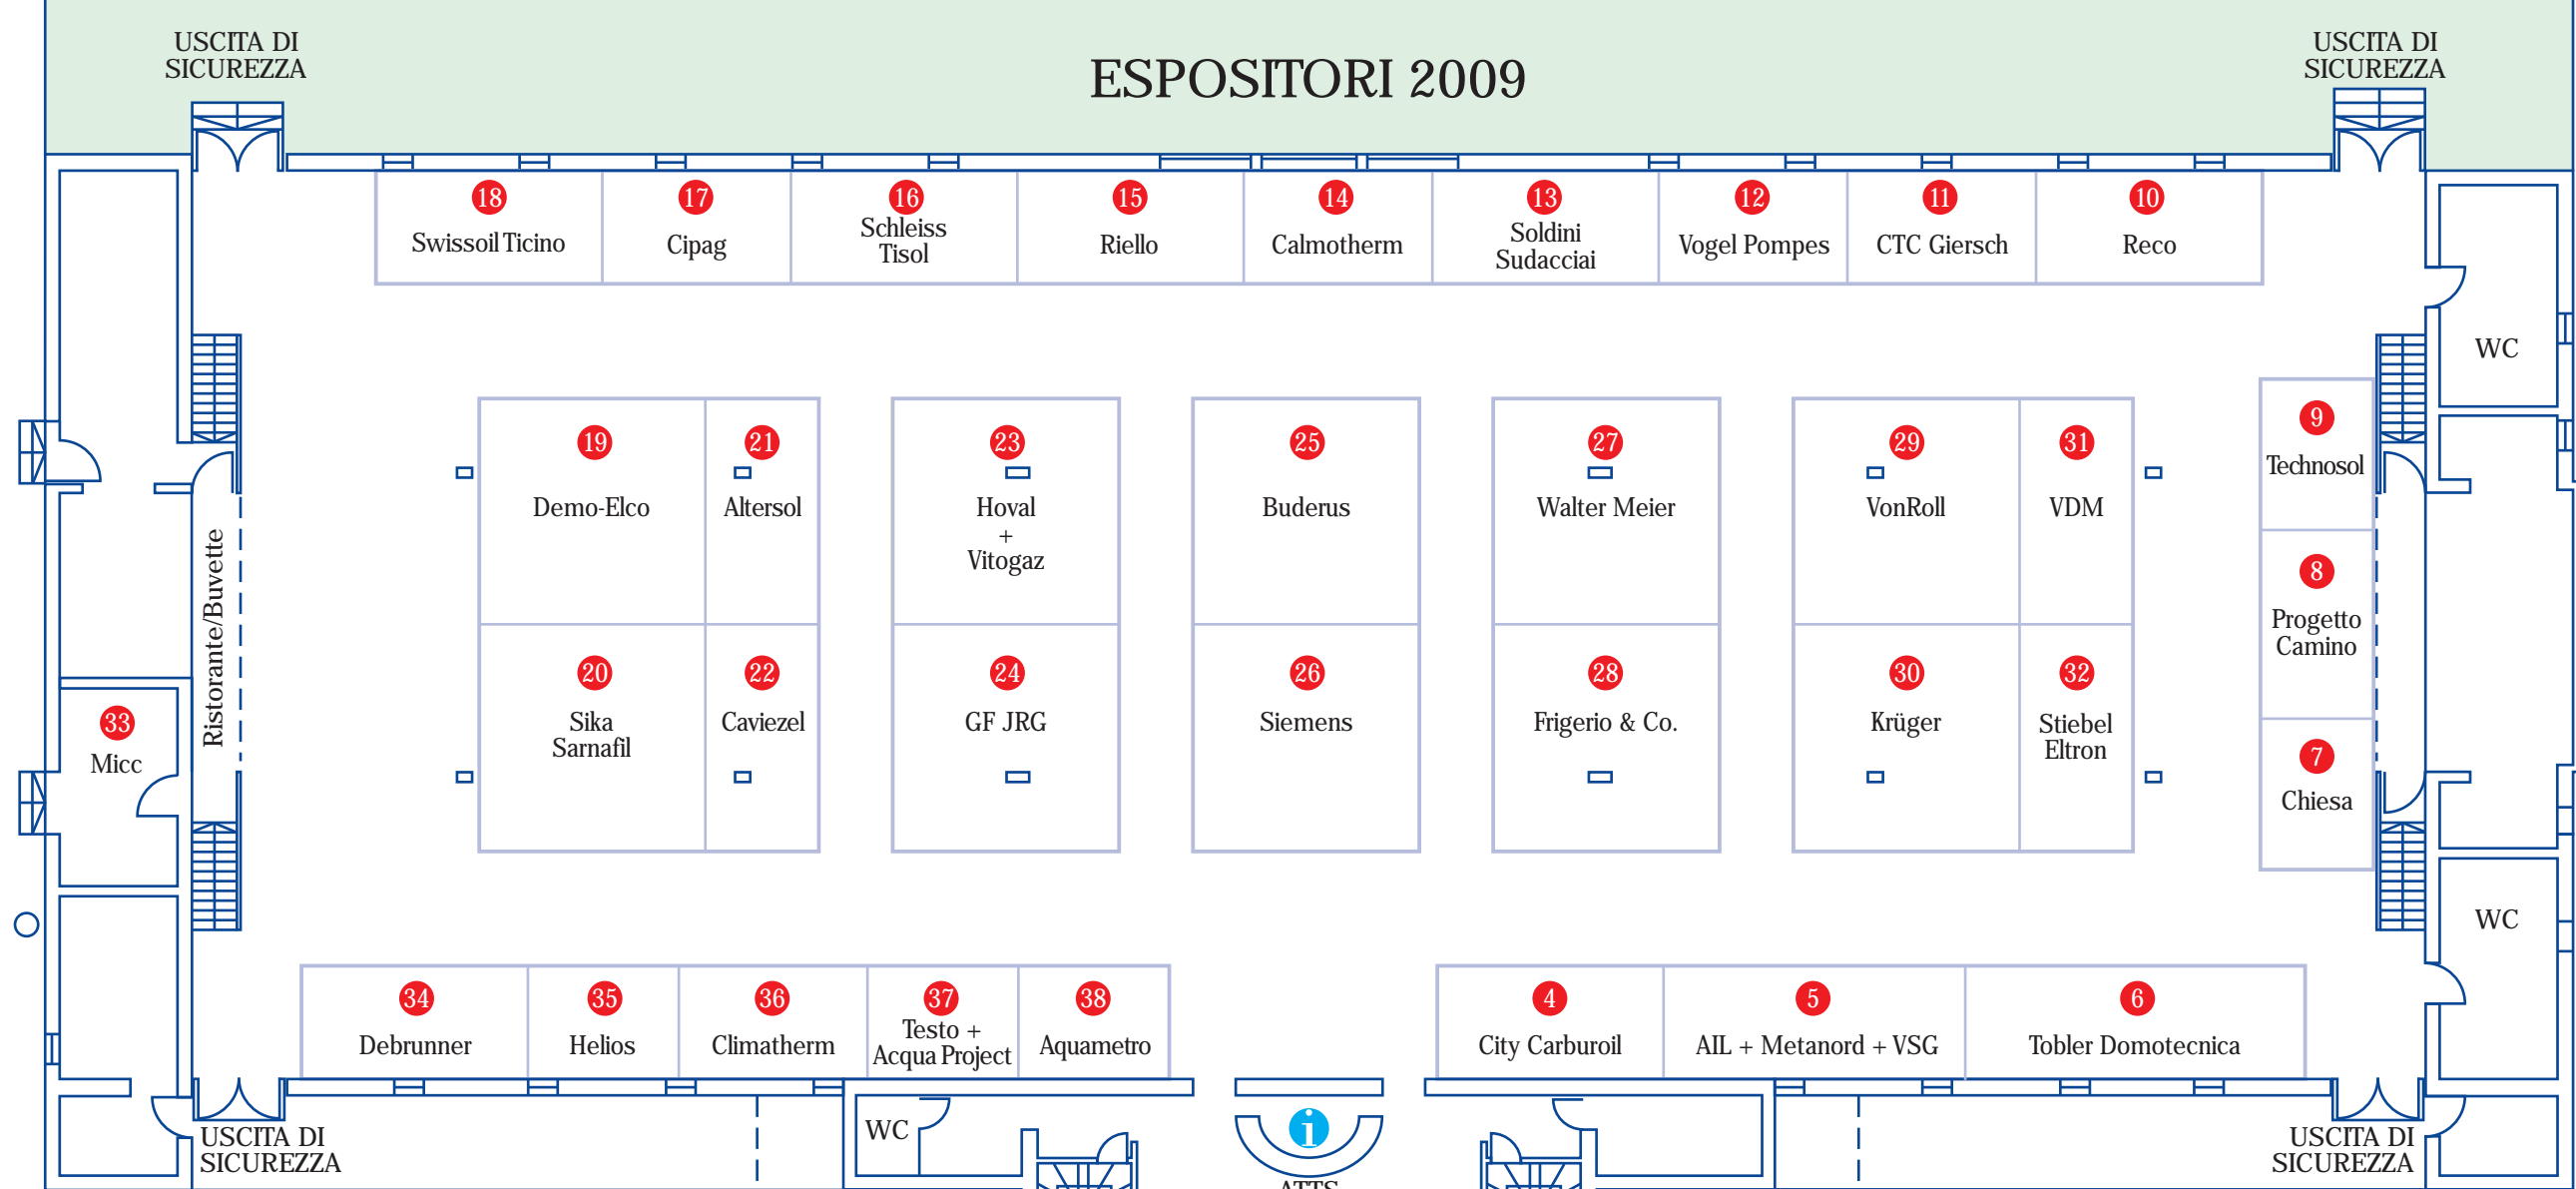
USCITA DI SICUREZZA

ESPOSITORI 2009

USCITA DI SICUREZZA

18 Swissoil Ticino

17 Cipag

16 Schleiss Tisol

15 Riello

14 Calmotherm

13 Soldini Sudacciai

12 Vogel Pompes

11 CTC Giersch

10 Reco

WC

19 Demo-Elco

21 Altersol

23 Hoval + Vitogaz

25 Buderus

27 Walter Meier

29 VonRoll

31 VDM

9 Technosol

8 Progetto Camino

Ristorante/Buvette

20 Sika Sarnafil

22 Caviezel

24 GF JRG

26 Siemens

28 Frigerio & Co.

30 Krüger

32 Stiebel Eltron

7 Chiesa

33 Micc

WC

34 Debrunner

35 Helios

36 Climatherm

37 Testo + Acqua Project

38 Aquametro

4 City Carburoil

5 AIL + Metanord + VSG

6 Tobler Domotecnica

USCITA DI SICUREZZA

WC

ATTS

USCITA DI SICUREZZA